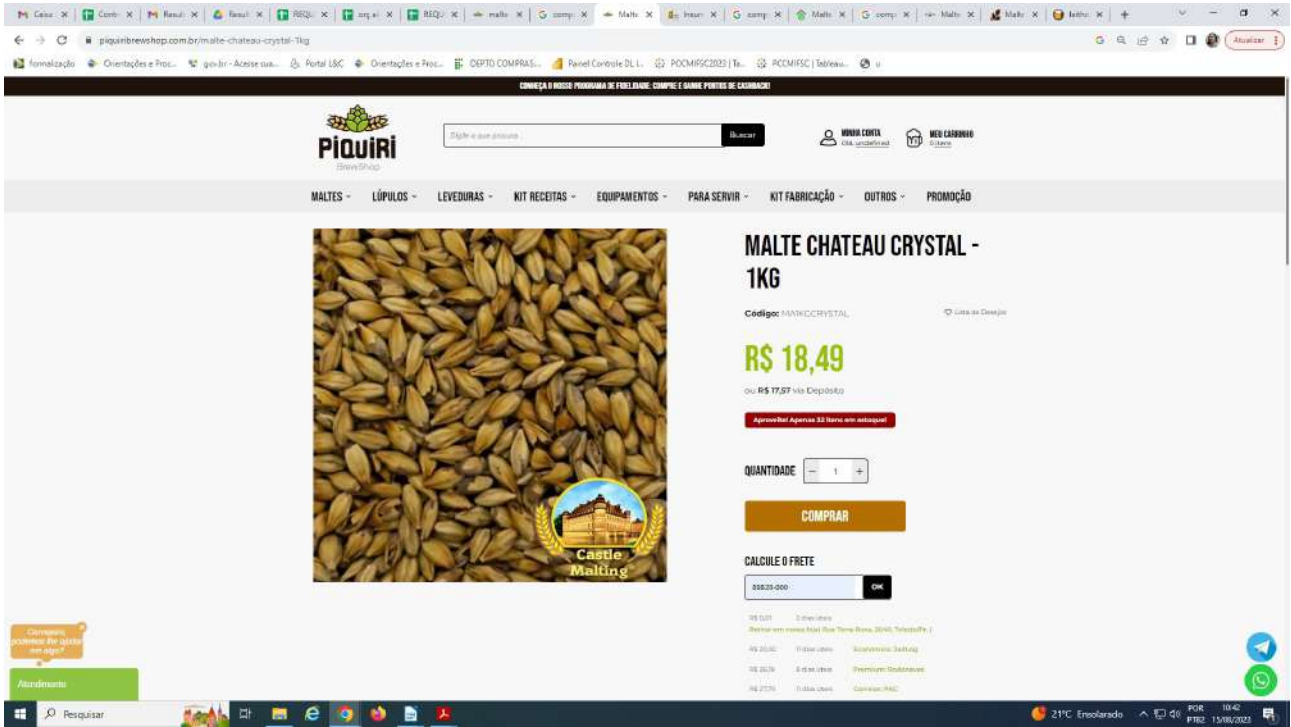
piquiribrewshop.com.br/malte-chateau-crystal-1kg

Atualizar

CONHEÇA O NOSSO PROGRAMA DE FIDELIDADE: COMPRE E GANHE PONTOS DE CASHBACK!

PiQUiRi BrewShop

Digite o que procura...

Buscar

MINHA CONTA
Olá, undefined

MEU CARRINHO
0 itens

MALTES ~ LÚPULOS ~ LEVEDURAS ~ KIT RECEITAS ~ EQUIPAMENTOS ~ PARA SERVIR ~ KIT FABRICAÇÃO ~ OUTROS ~ PROMOÇÃO

Castle Malting

MALTE CHATEAU CRYSTAL - 1KG

Código: MATKCCRYSTAL

Lista de Desejos

R$ 18,49

ou R$ 17,57 via Depósito

Aproveite! Apenas 32 itens em estoque!

QUANTIDADE − 1 +

COMPRAR

CALCULE O FRETE

OK

Retirar em nossa loja: Rua Terra Roxa, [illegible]

Economico: Jadlog

Premium: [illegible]

Correios: PAC

Como podemos lhe ajudar em algo?

Atendimento

Pesquisar

21°C Ensolarado

POR PTB2 10:42 15/08/2023